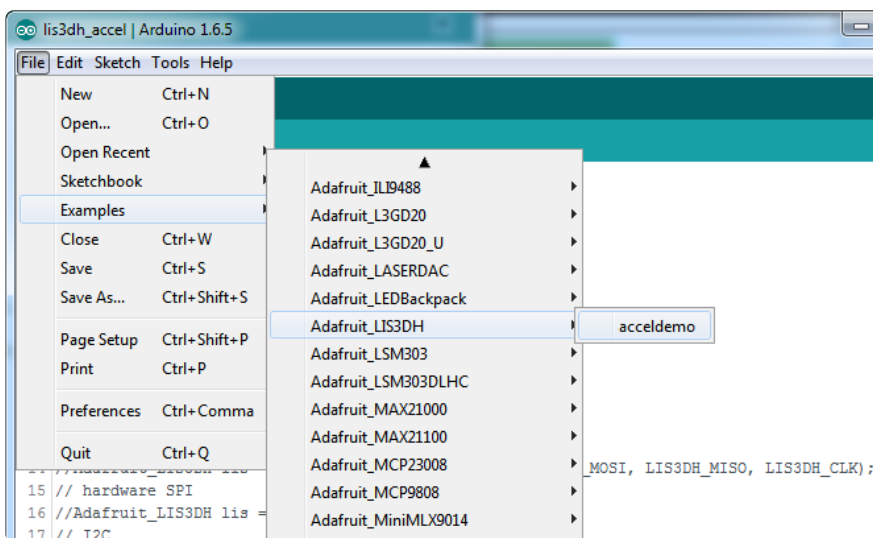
lis3dh_accel | Arduino 1.6.5

File Edit Sketch Tools Help

New Ctrl+N
Open... Ctrl+O
Open Recent
Sketchbook
Examples
Close Ctrl+W
Save Ctrl+S
Save As... Ctrl+Shift+S
Page Setup Ctrl+Shift+P
Print Ctrl+P
Preferences Ctrl+Comma
Quit Ctrl+Q

Adafruit_ILI9488
Adafruit_L3GD20
Adafruit_L3GD20_U
Adafruit_LASERDAC
Adafruit_LEDBackpack
Adafruit_LIS3DH
Adafruit_LSM303
Adafruit_LSM303DLHC
Adafruit_MAX21000
Adafruit_MAX21100
Adafruit_MCP23008
Adafruit_MCP9808
Adafruit_MiniMLX9014

acceldemo

14 //Adafruit_LIS3DH lis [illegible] _MOSI, LIS3DH_MISO, LIS3DH_CLK);
15 // hardware SPI
16 //Adafruit_LIS3DH lis =
17 // I2C